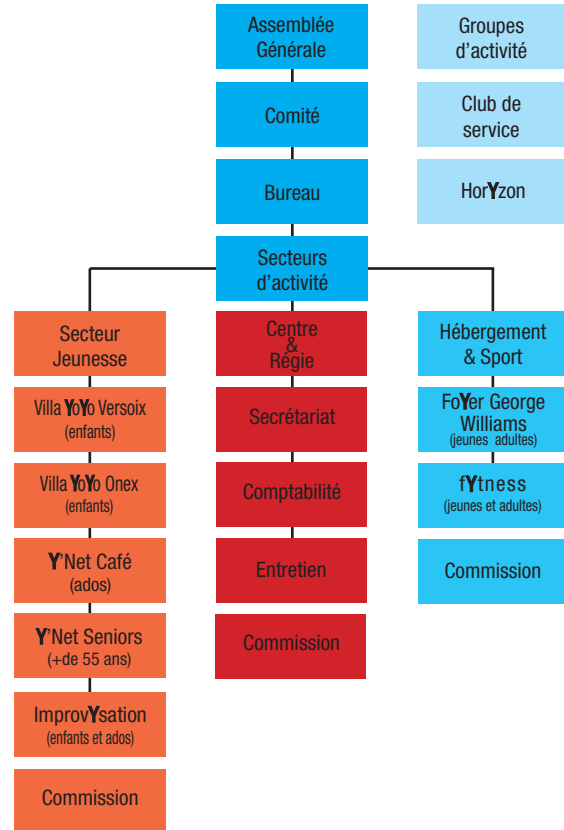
Assemblée Générale

Comité

Bureau

Secteurs d'activité

Groupes d'activité

Club de service

HorYzon

Secteur Jeunesse

Villa YoYo Versoix (enfants)

Villa YoYo Onex (enfants)

Y'Net Café (ados)

Y'Net Seniors (+de 55 ans)

ImprovYsation (enfants et ados)

Commission

Centre & Régie

Secrétariat

Comptabilité

Entretien

Commission

Hébergement & Sport

FoYer George Williams (jeunes adultes)

fYtness (jeunes et adultes)

Commission